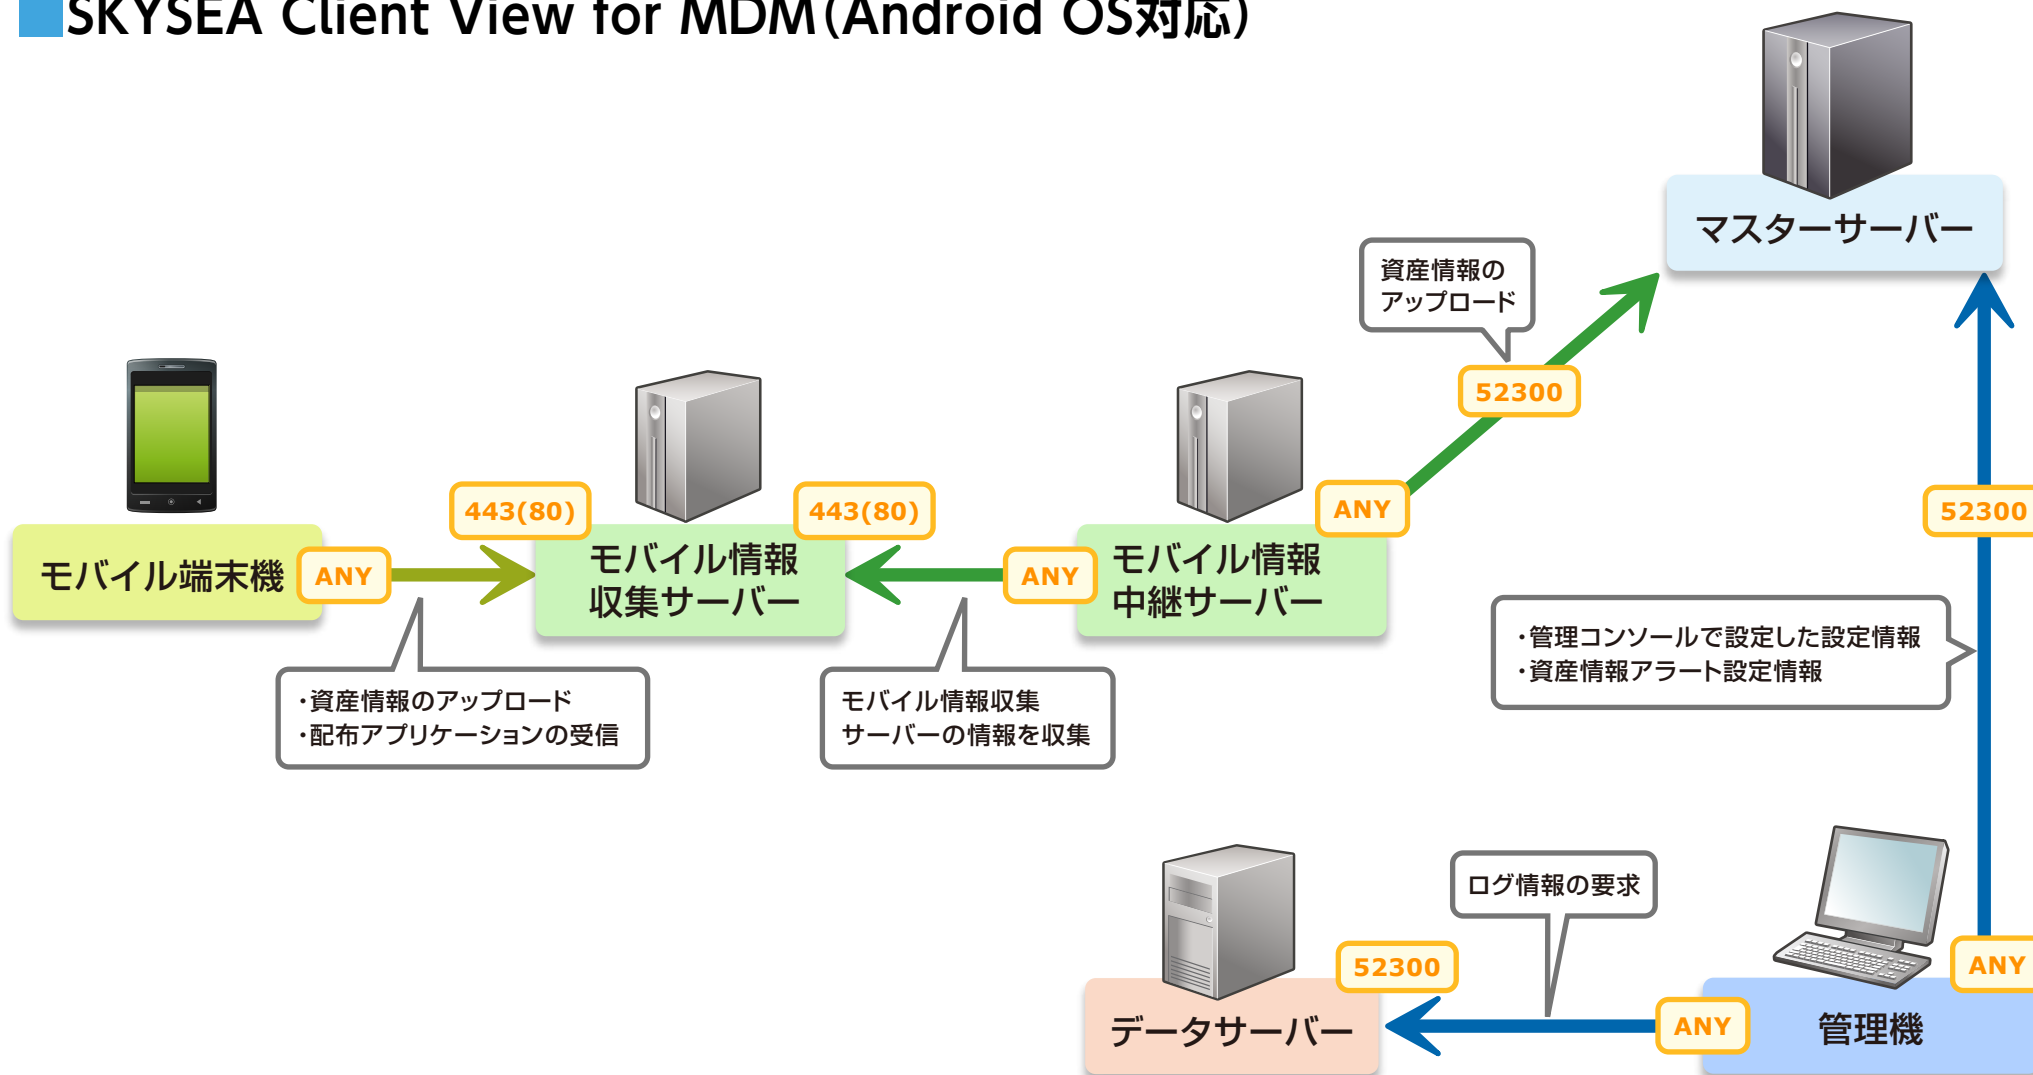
■SKYSEA Client View for MDM(Android OS対応)

マスターサーバー

資産情報の
アップロード

52300

モバイル端末機

ANY

443(80)

モバイル情報
収集サーバー

443(80)

ANY

モバイル情報
中継サーバー

ANY

52300

・資産情報のアップロード
・配布アプリケーションの受信

モバイル情報収集
サーバーの情報を収集

・管理コンソールで設定した設定情報
・資産情報アラート設定情報

ログ情報の要求

52300

データサーバー

ANY

管理機

ANY